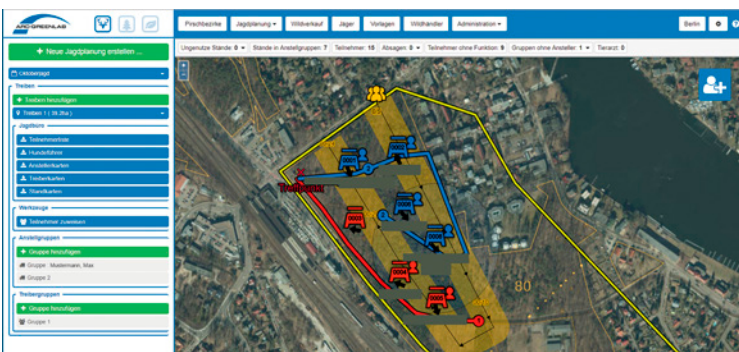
ARC GREENLAB

+ Neue Jagdplanung erstellen ...

Drückjagd

Treiben

+ Treiben hinzufügen

Treiben 1 (39.2ha)

Jagdbüro

Teilnehmerliste

Hundeführer

Ansteller karten

Treiberkarten

Standkarten

Werkzeuge

Teilnehmer zuweisen

Anstellgruppen

+ Gruppe hinzufügen

Gruppe: Mustermann, Max

Gruppe 2

Treibergruppen

+ Gruppe hinzufügen

Gruppe 1

Pirschbezirke

Jagdplanung

Wildverkauf

Jäger

Vorlagen

Wildhändler

Administration

Berlin

Ungenutzte Stände: 0

Stände in Anstellgruppen: 7

Teilnehmer: 15

Absagen: 0

Teilnehmer ohne Funktion: 9

Gruppen ohne Ansteller: 1

Tierarzt: 0

Treffpunkt

80